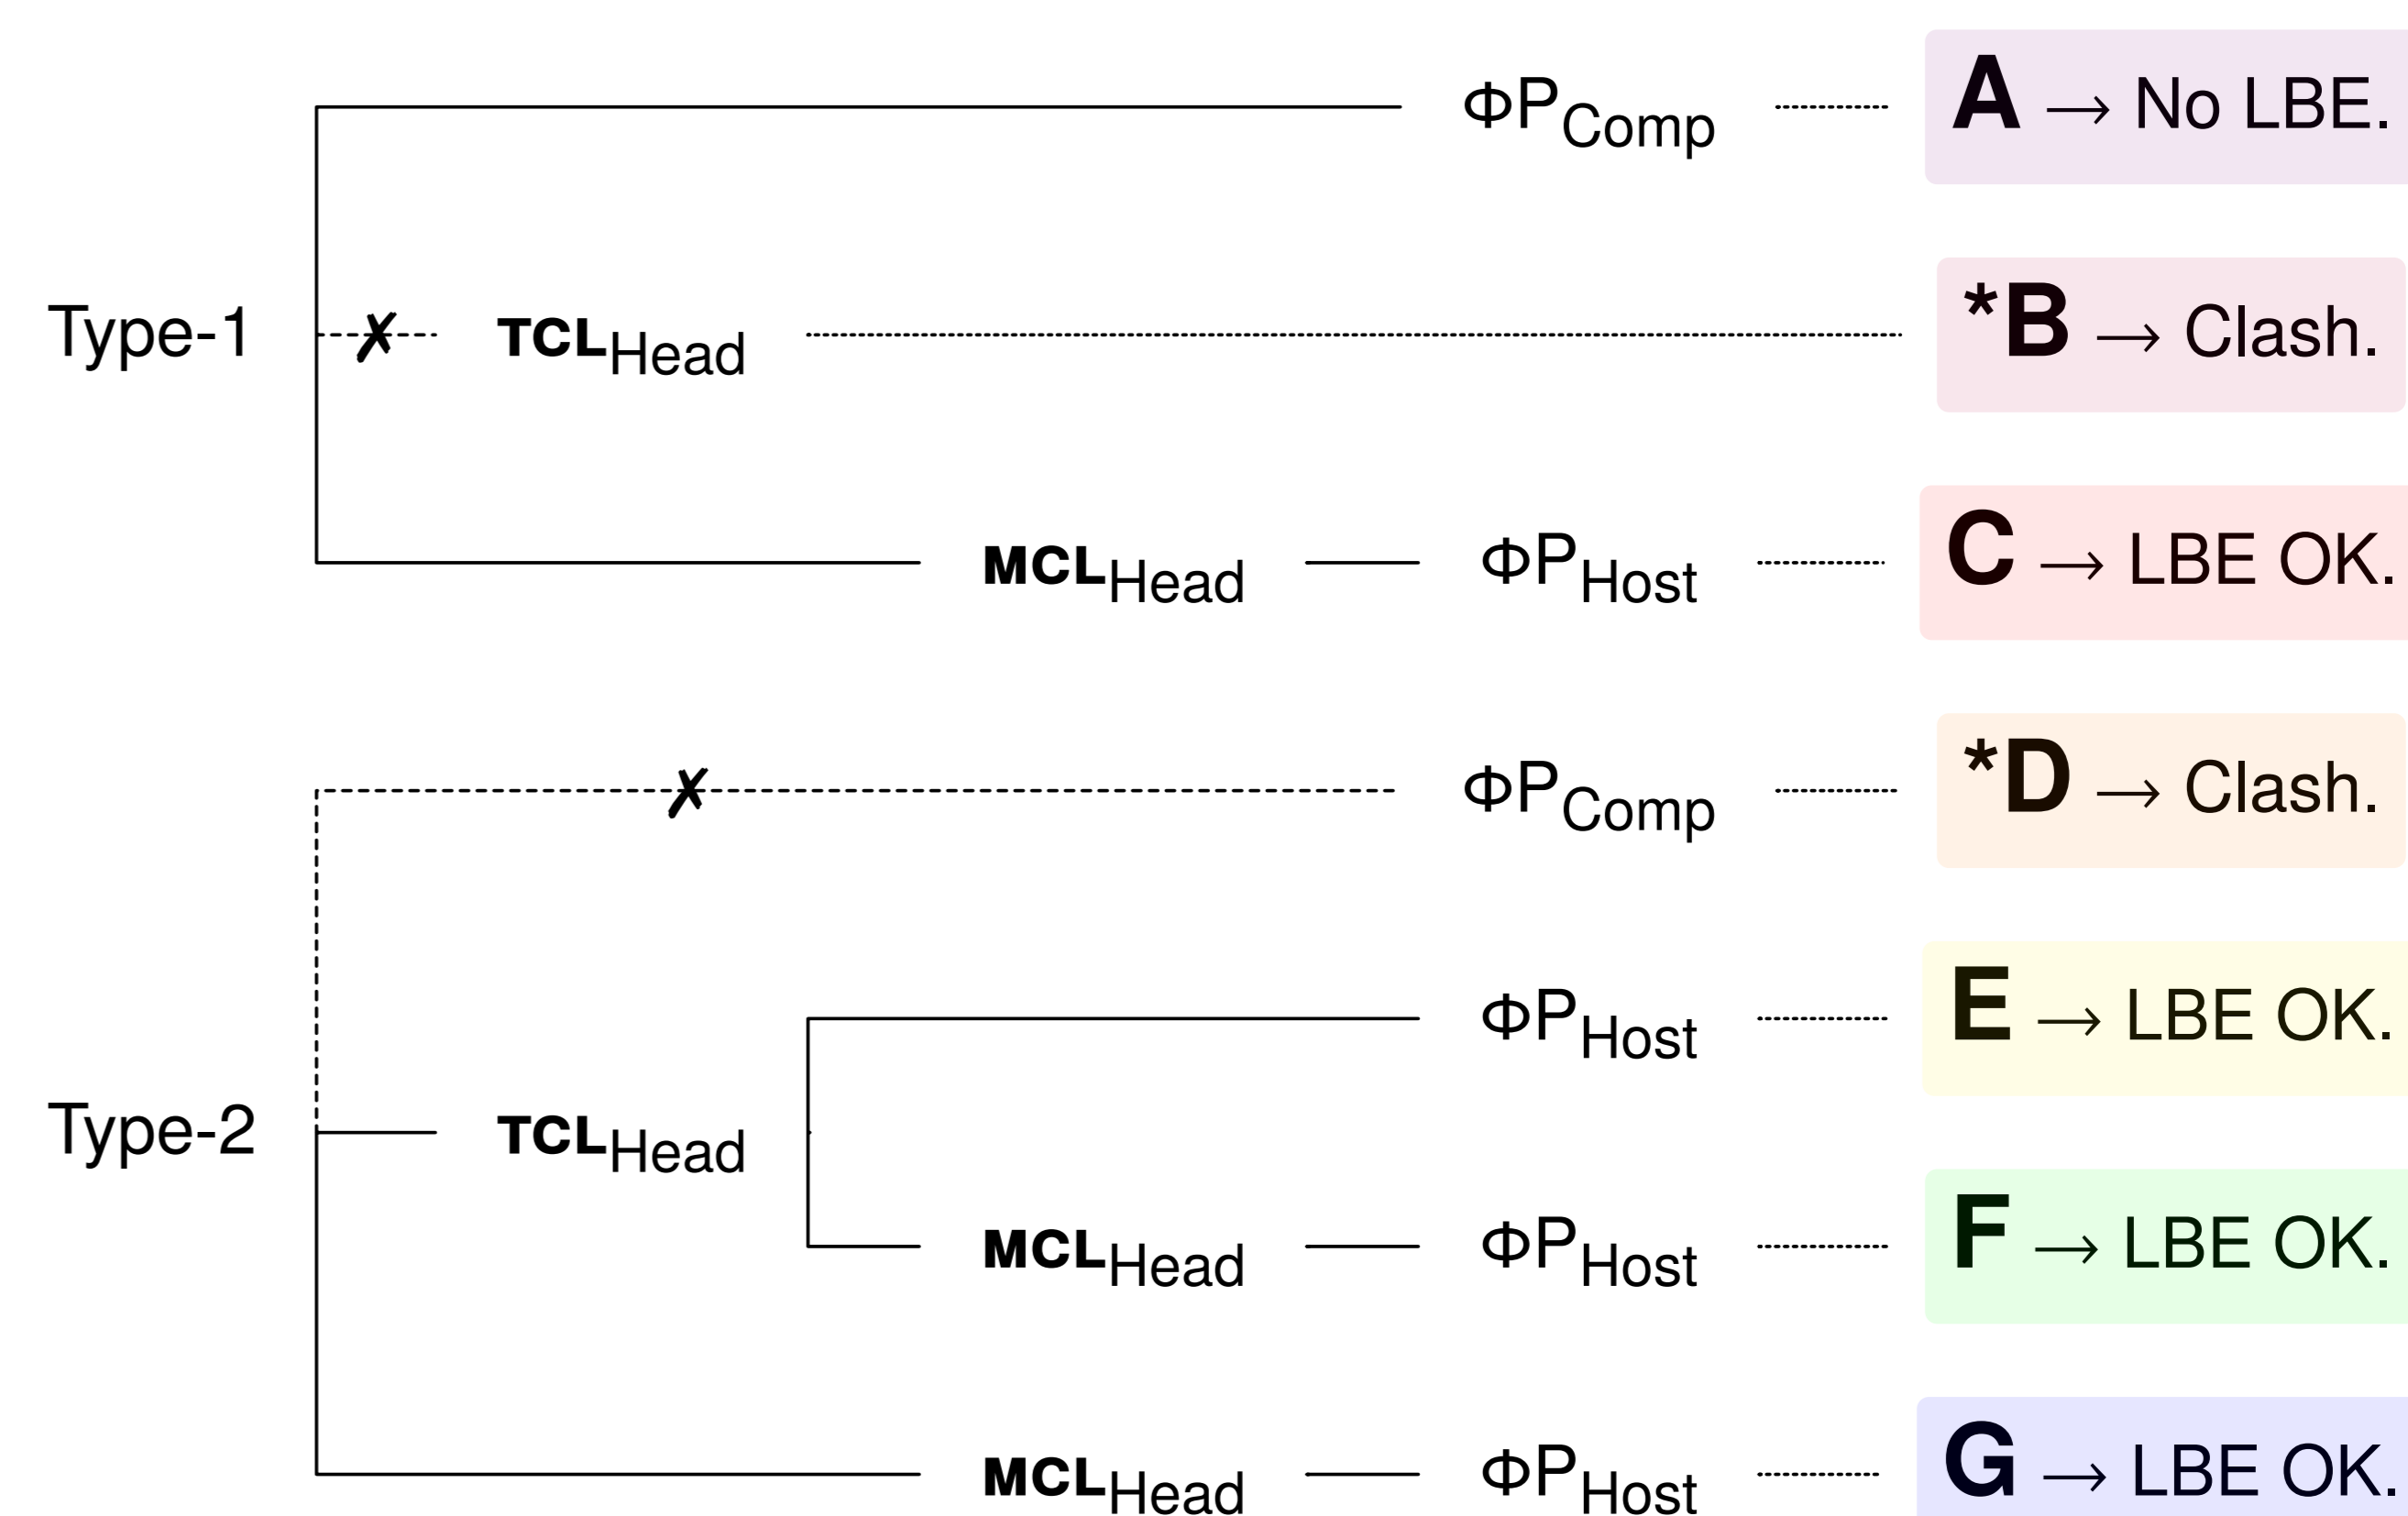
$\Phi P_{Comp}$ A $\rightarrow$ No LBE.

Type-1 ✗ TCL$_{Head}$ *B $\rightarrow$ Clash.

MCL$_{Head}$ $\Phi P_{Host}$ C $\rightarrow$ LBE OK.

✗ $\Phi P_{Comp}$ *D $\rightarrow$ Clash.

$\Phi P_{Host}$ E $\rightarrow$ LBE OK.

Type-2 TCL$_{Head}$

MCL$_{Head}$ $\Phi P_{Host}$ F $\rightarrow$ LBE OK.

MCL$_{Head}$ $\Phi P_{Host}$ G $\rightarrow$ LBE OK.